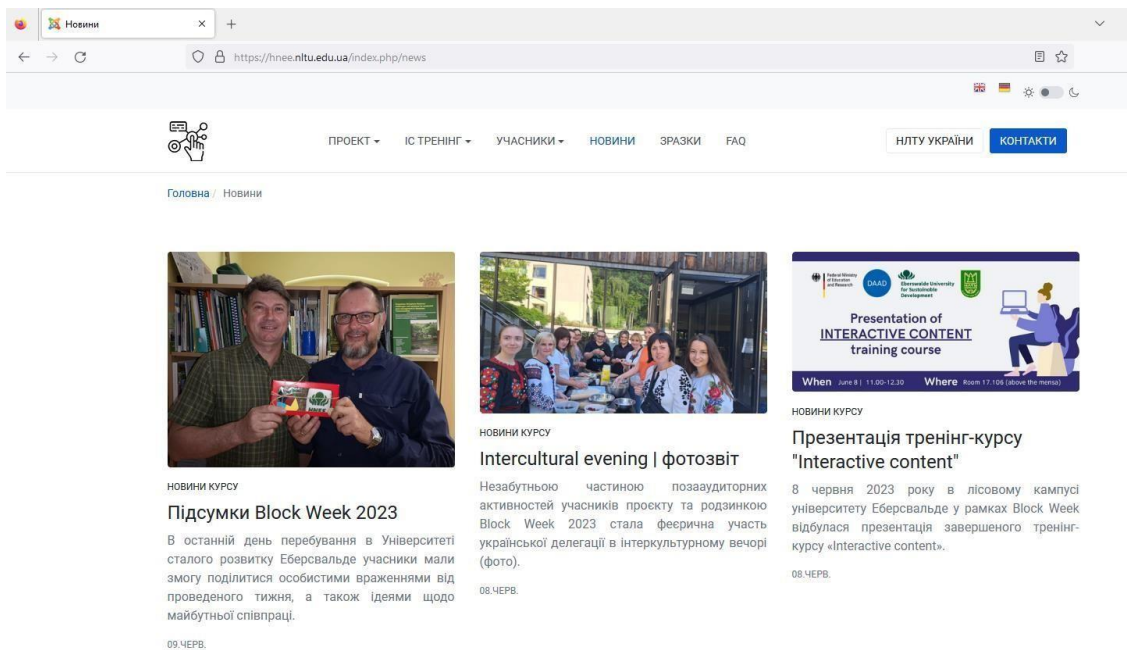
Новини
https://hnee.nltu.edu.ua/index.php/news

ПРОЕКТ ▾ ІС ТРЕНІНГ ▾ УЧАСНИКИ ▾ НОВИНИ ЗРАЗКИ FAQ

НЛТУ УКРАЇНИ КОНТАКТИ

Головна / Новини

НОВИНИ КУРСУ

Підсумки Block Week 2023

В останній день перебування в Університеті сталого розвитку Еберсвальде учасники мали змогу поділитися особистими враженнями від проведеного тижня, а також ідеями щодо майбутньої співпраці.

09.ЧЕРВ.

НОВИНИ КУРСУ

Intercultural evening | фотозвіт

Незабутньою частиною позааудиторних активностей учасників проєкту та родзинкою Block Week 2023 стала феєрична участь української делегації в інтеркультурному вечорі (фото).

08.ЧЕРВ.

Federal Ministry of Education and Research DAAD Eberswalde University for Sustainable Development

Presentation of INTERACTIVE CONTENT training course

When June 8 | 11.00-12.30 Where Room 17.106 (above the mensa)

НОВИНИ КУРСУ

Презентація тренінг-курсу "Interactive content"

8 червня 2023 року в лісовому кампусі університету Еберсвальде у рамках Block Week відбулася презентація завершеного тренінг-курсу «Interactive content».

08.ЧЕРВ.